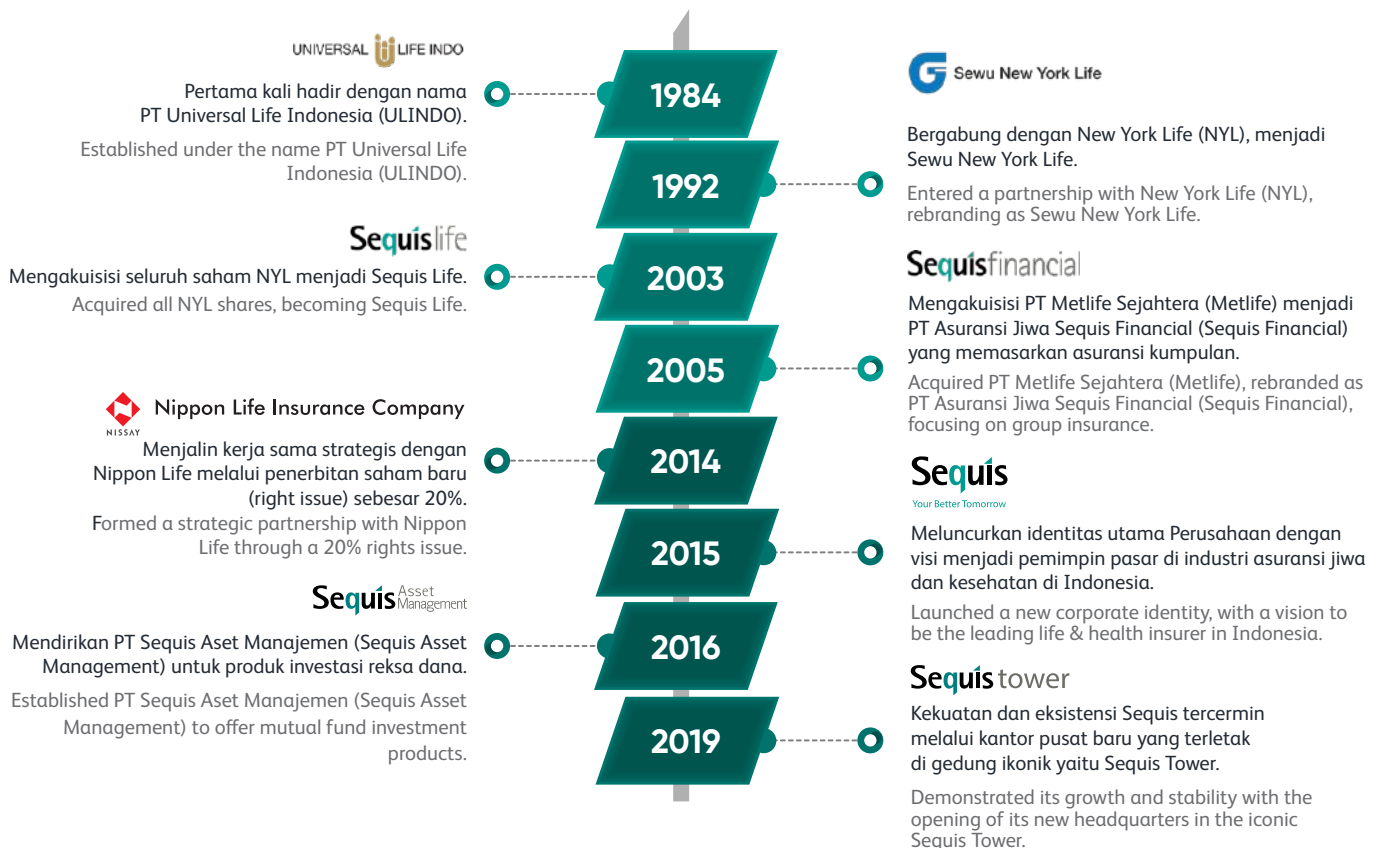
UNIVERSAL LIFE INDO

Pertama kali hadir dengan nama PT Universal Life Indonesia (ULINDO).

Established under the name PT Universal Life Indonesia (ULINDO).

1984

Sewu New York Life

Bergabung dengan New York Life (NYL), menjadi Sewu New York Life.

Entered a partnership with New York Life (NYL), rebranding as Sewu New York Life.

1992

Sequislife

Mengakuisisi seluruh saham NYL menjadi Sequis Life.

Acquired all NYL shares, becoming Sequis Life.

2003

Sequisfinancial

Mengakuisisi PT Metlife Sejahtera (Metlife) menjadi PT Asuransi Jiwa Sequis Financial (Sequis Financial) yang memasarkan asuransi kumpulan.

Acquired PT Metlife Sejahtera (Metlife), rebranded as PT Asuransi Jiwa Sequis Financial (Sequis Financial), focusing on group insurance.

2005

NISSAY Nippon Life Insurance Company

Menjalin kerja sama strategis dengan Nippon Life melalui penerbitan saham baru (right issue) sebesar 20%.

Formed a strategic partnership with Nippon Life through a 20% rights issue.

2014

Sequis Your Better Tomorrow

Meluncurkan identitas utama Perusahaan dengan visi menjadi pemimpin pasar di industri asuransi jiwa dan kesehatan di Indonesia.

Launched a new corporate identity, with a vision to be the leading life & health insurer in Indonesia.

2015

Sequis Asset Management

Mendirikan PT Sequis Aset Manajemen (Sequis Asset Management) untuk produk investasi reksa dana.

Established PT Sequis Aset Manajemen (Sequis Asset Management) to offer mutual fund investment products.

2016

Sequis tower

Kekuatan dan eksistensi Sequis tercermin melalui kantor pusat baru yang terletak di gedung ikonik yaitu Sequis Tower.

Demonstrated its growth and stability with the opening of its new headquarters in the iconic Sequis Tower.

2019